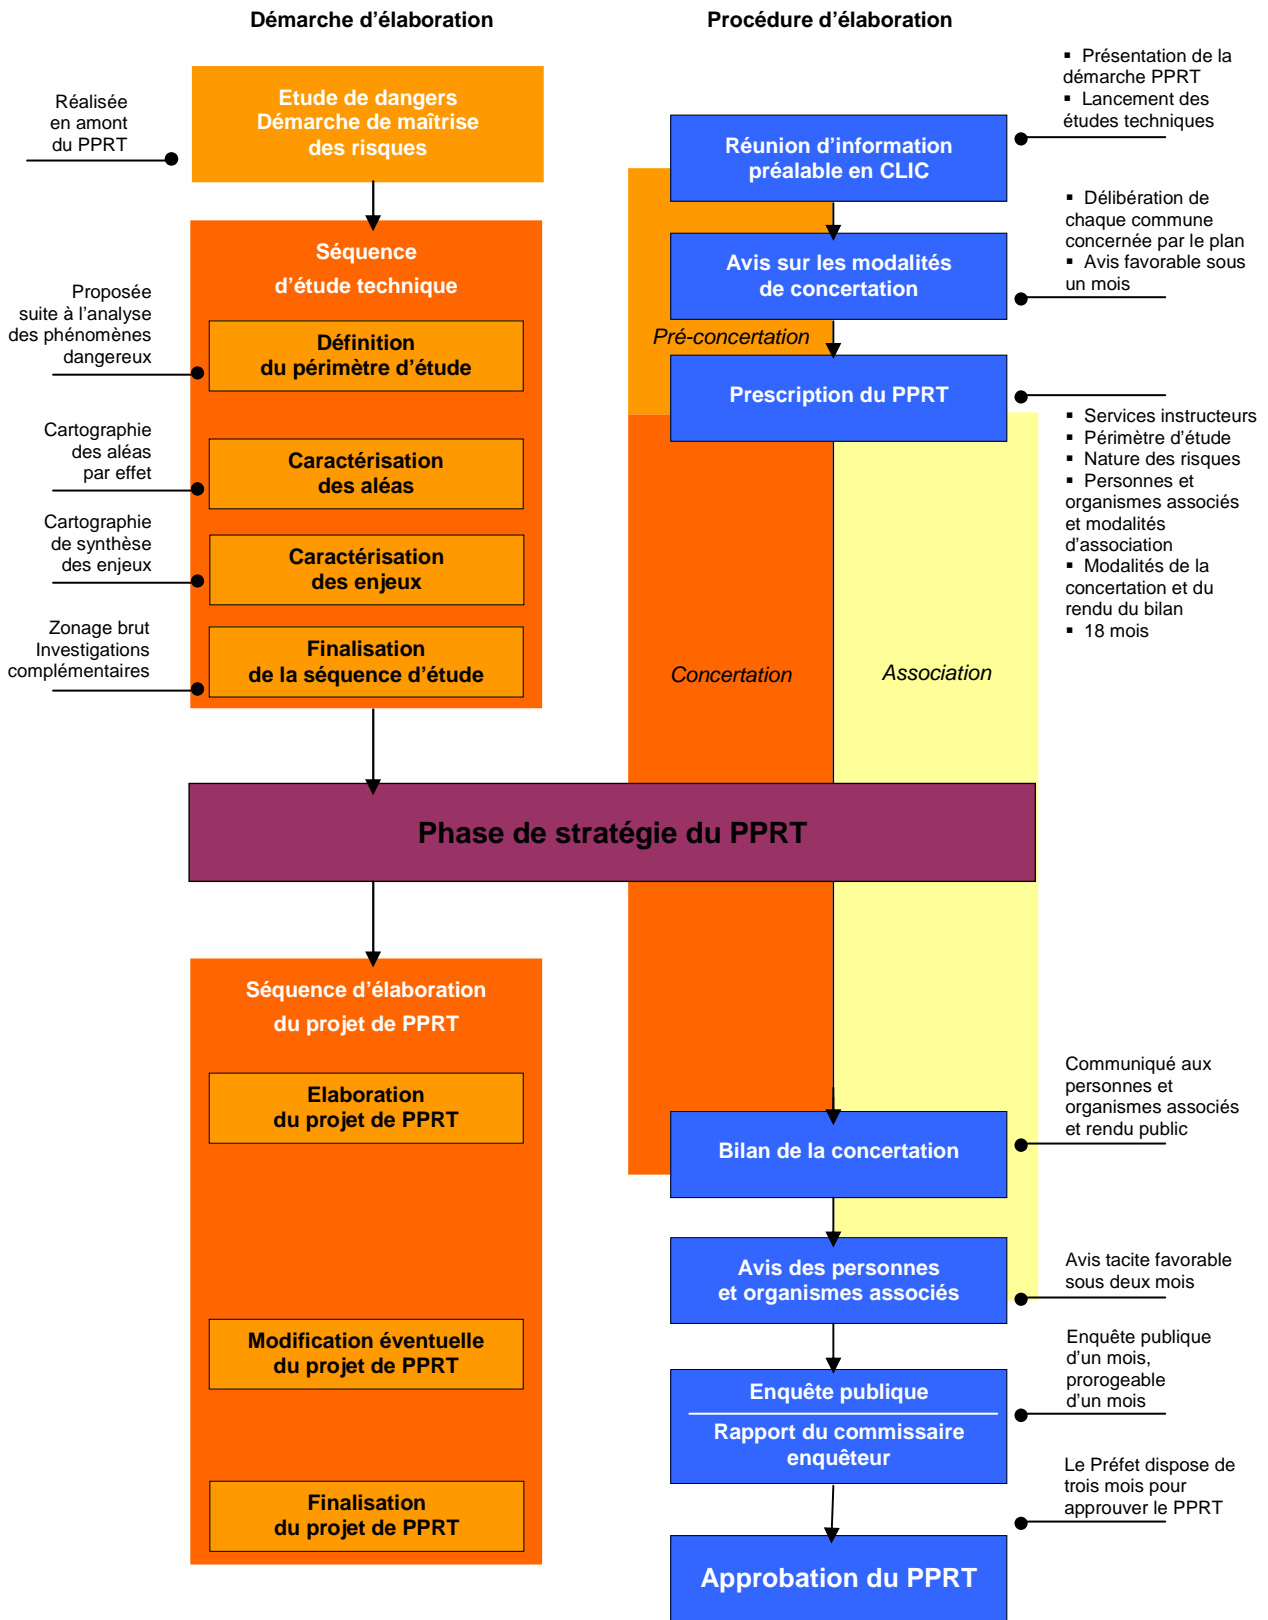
Démarche d'élaboration

Procédure d'élaboration

Réalisée en amont du PPRT

Etude de dangers
Démarche de maîtrise des risques

Séquence d'étude technique

Proposée suite à l'analyse des phénomènes dangereux

Définition du périmètre d'étude

Cartographie des aléas par effet

Caractérisation des aléas

Cartographie de synthèse des enjeux

Caractérisation des enjeux

Zonage brut
Investigations complémentaires

Finalisation de la séquence d'étude

▪ Présentation de la démarche PPRT
▪ Lancement des études techniques

Réunion d'information préalable en CLIC

▪ Délibération de chaque commune concernée par le plan
▪ Avis favorable sous un mois

Avis sur les modalités de concertation

Pré-concertation

Prescription du PPRT

▪ Services instructeurs
▪ Périmètre d'étude
▪ Nature des risques
▪ Personnes et organismes associés et modalités d'association
▪ Modalités de la concertation et du rendu du bilan
▪ 18 mois

Concertation

Association

Phase de stratégie du PPRT

Séquence d'élaboration du projet de PPRT

Elaboration du projet de PPRT

Modification éventuelle du projet de PPRT

Finalisation du projet de PPRT

Communiqué aux personnes et organismes associés et rendu public

Bilan de la concertation

Avis tacite favorable sous deux mois

Avis des personnes et organismes associés

Enquête publique d'un mois, prorogeable d'un mois

Enquête publique

Rapport du commissaire enquêteur

Le Préfet dispose de trois mois pour approuver le PPRT

Approbation du PPRT